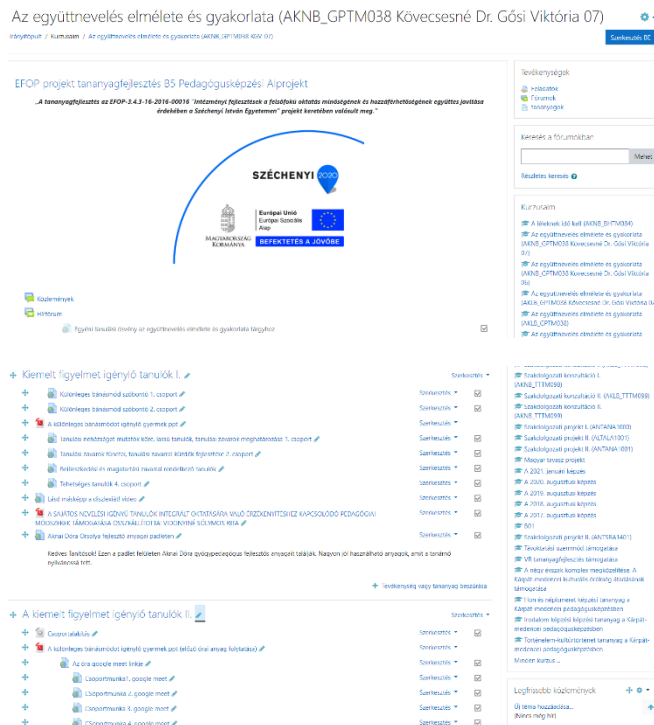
Az együttnevelés elmélete és gyakorlata (AKNB_GPTM038 Kövecsesné Dr. Gősi Viktória 07)

Irányítópult / Kurzusaim / Az együttnevelés elmélete és gyakorlata (AKNB_GPTM038 Köv 07)

Szerkesztés BE

EFOP projekt tananyagfejlesztés B5 Pedagógusképzési Alprojekt

„A tananyagfejlesztés az EFOP-3.4.3-16-2016-00016 "Intézményi fejlesztések a felsőfokú oktatás minőségének és hozzáférhetőségének együttes javítása érdekében a Széchenyi István Egyetemen" projekt keretében valósult meg."

SZÉCHENYI 2020

MAGYARORSZÁG KORMÁNYA

Európai Unió Európai Szociális Alap

BEFEKTETÉS A JÖVŐBE

Közlemények

Hírfórum

Egyéni tanulási tréning az együttnevelés elmélete és gyakorlata tárgyhoz

Kiemelt figyelmet igénylő tanulók I.

Szerkesztés

Különleges bánásmód szóbeli 1. csoport

Szerkesztés

Különleges bánásmód szóbeli 2. csoport

Szerkesztés

A különleges bánásmódot igénylő gyermek ppt

Szerkesztés

Tanulási nehézséget mutatók köre, lassú tanulók, tanulási zavarok meghatározása. 1. csoport

Szerkesztés

Tanulási zavarok fogalma, tanulási zavarral küzdők fejlesztése 2. csoport

Szerkesztés

Beilleszkedési és magatartási zavarral rendelkező tanulók

Szerkesztés

Tehetséges tanulók 4. csoport

Szerkesztés

Lásd másképp a vitabeszélő videó

Szerkesztés

A SAJÁTOS NEVELÉSI IGÉNYŰ TANULÓK INTEGRÁLT OKTATÁSÁRA VALÓ ÉRZÉKENYÍTÉSHEZ KAPCSOLÓDÓ PEDAGÓGIAI MÓDSZEREK TÁMOGATÁSA ÖSSZEÁLLÍTOTTA: VIDONYINÉ SÓLYMOS RITA

Szerkesztés

Alanai Dóra Orsolya fejlesztő anyagai padleten

Szerkesztés

Kedves Tanítóink! Ezen a padlet felületen Alanai Dóra gyógypedagógus fejlesztő anyagait találják. Nagyon jól használható anyagok, amit a tanárnő nyilvánossá tett.

+ Tevékenység vagy tananyag beszúrása

A kiemelt figyelmet igénylő tanulók II.

Szerkesztés

Csoportalakítás

Szerkesztés

A különleges bánásmódot igénylő gyermek ppt (előző órai anyag feltöltése)

Szerkesztés

Az óra google meet linkje

Szerkesztés

Csoportmunka1. google meet

Szerkesztés

Csoportmunka 2. google meet

Szerkesztés

Csoportmunka 3. google meet

Szerkesztés

Csoportmunka 4. google meet

Szerkesztés

Tevékenységek

Feladatok
Fórumok
Tananyagok

Keresés a fórumokban

Mehet

Részletes keresés

Kurzusaim

A léleknek idő kell (AKNB_BHTM004)
Az együttnevelés elmélete és gyakorlata (AKNB_GPTM038 Kövecsesné Dr. Gősi Viktória 07)
Az együttnevelés elmélete és gyakorlata (AKNB_GPTM038 Kövecsesné Dr. Gősi Viktória 06)
Az együttnevelés elmélete és gyakorlata (AKNB_GPTM038 Kövecsesné Dr. Gősi Viktória 05)
Az együttnevelés elmélete és gyakorlata (AKNB_GPTM038)
Az együttnevelés elmélete és gyakorlata
Szakdolgozati konzultáció I. (AKNB_TTTM098)
Szakdolgozati konzultáció II. (AKNB_TTTM099)
Szakdolgozati konzultáció II. (AKNB_TTTM099)
Szakdolgozati projekt II. (ANTANA1003)
Szakdolgozati projekt II. (ALTALA1001)
Szakdolgozati projekt II. (ANTANA1001)
Magyar tavaszi projekt
A 2021. januári képzés
A 2020. augusztusi képzés
A 2019. augusztusi képzés
A 2018. augusztusi képzés
A 2017. augusztusi képzés
B01
Szakdolgozati projekt III. (ANTSRA1401)
Tevékenységi szemmód támogatása
VR tananyagfejlesztés támogatása
A négy évszak komplex megközelítése. A Kárpát-medencei kulturális örökség átadásának támogatása
Tíz éve népismeret képzési tananyag a Kárpát-medencei pedagógusképzésben
Irodalom képzési tananyag a Kárpát-medencei pedagógusképzésben
Történelem-kultúrtörténet tananyag a Kárpát-medencei pedagógusképzésben
Minden kurzus ...

Legfrissebb közlemények

Új téma hozzáadása...
(Nincs még hír)